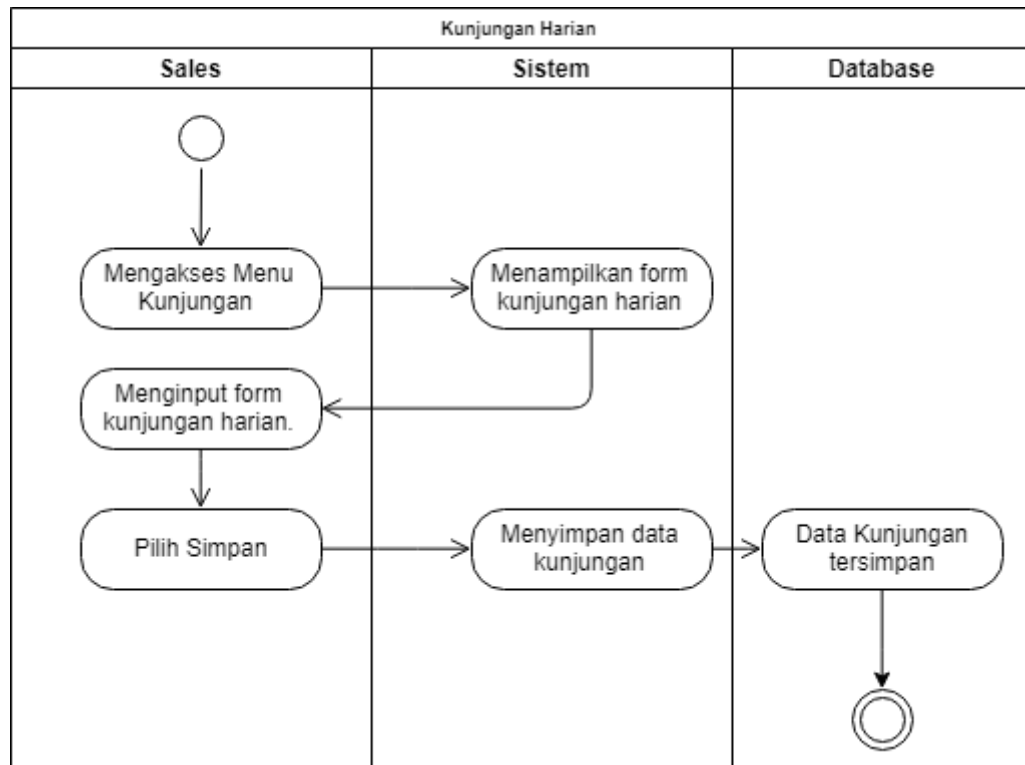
Kunjungan Harian

Sales

Sistem

Database

Mengakses Menu Kunjungan

Menampilkan form kunjungan harian

Menginput form kunjungan harian.

Pilih Simpan

Menyimpan data kunjungan

Data Kunjungan tersimpan